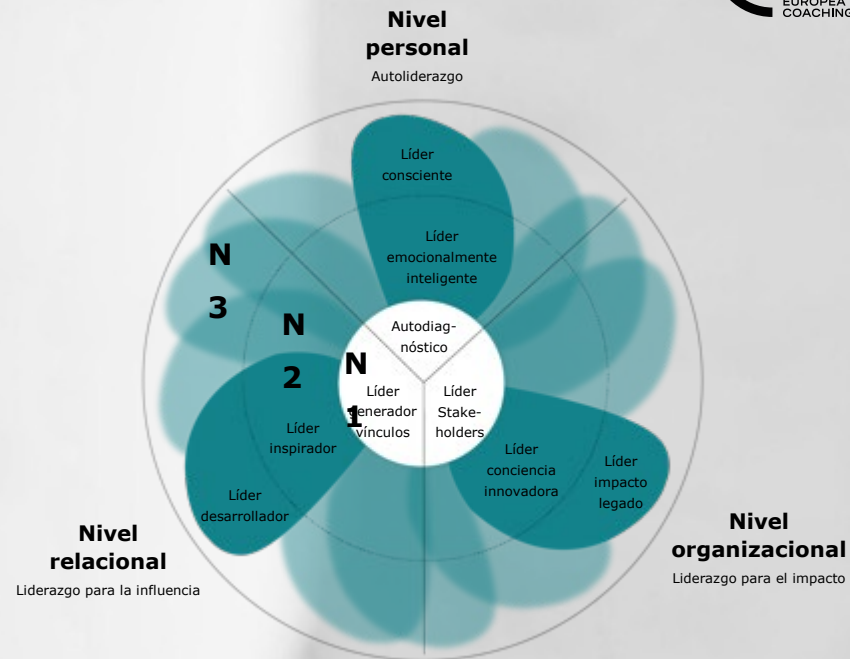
EUROPEA
COACHING

Nivel personal
Autoliderazgo

Líder consciente

Líder emocionalmente inteligente

N
3

N
2

N
1

Autodiagnóstico

Líder generador vínculos

Líder Stakeholders

Líder inspirador

Líder desarrollador

Líder conciencia innovadora

Líder impacto legado

Nivel relacional
Liderazgo para la influencia

Nivel organizacional
Liderazgo para el impacto